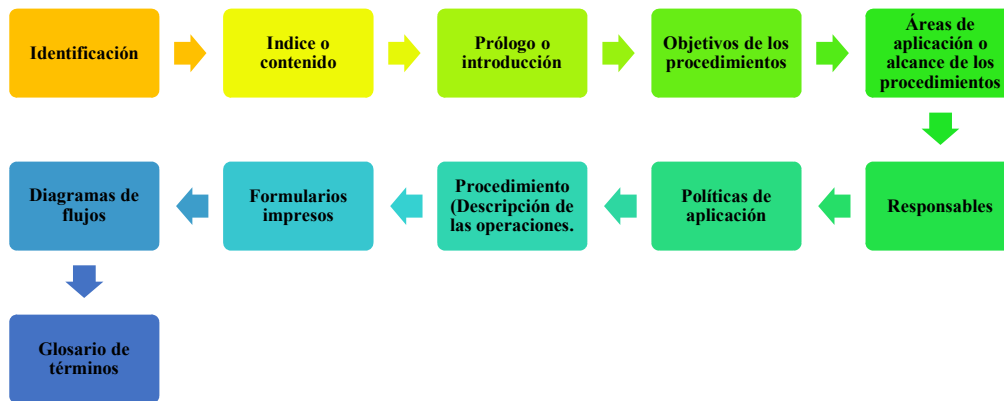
Identificación

Indice o contenido

Prólogo o introducción

Objetivos de los procedimientos

Áreas de aplicación o alcance de los procedimientos

Responsables

Políticas de aplicación

Procedimiento (Descripción de las operaciones.

Formularios impresos

Diagramas de flujos

Glosario de términos